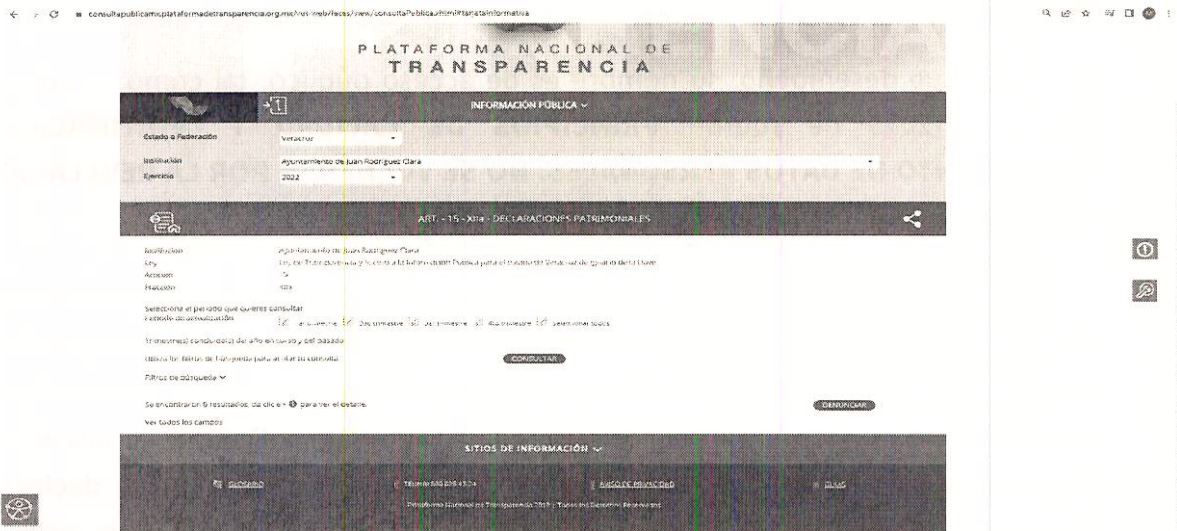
consultapublicamx.plataformadetransparencia.org.mx/vut-web/faces/view/consultaPublica.xhtml#tarjetaInformativa

PLATAFORMA NACIONAL DE
TRANSPARENCIA

INFORMACIÓN PÚBLICA

Estado o Federación	Veracruz
Institución	Ayuntamiento de Juan Rodríguez Clara
Ejercicio	2022

ART. - 15 - XIIa - DECLARACIONES PATRIMONIALES

Institución	Ayuntamiento de Juan Rodríguez Clara
Ley	Ley de Transparencia y Acceso a la Información Pública para el Estado de Veracruz de Ignacio de la Llave
Artículo	15
Fracción	XIIa

Selecciona el periodo que quieres consultar
Periodo de actualización	1er trimestre	2do trimestre	3er trimestre	4to trimestre	Seleccionar todos

Trimestre(s) concluido(s) del año en curso y del pasado

Utiliza los filtros de búsqueda para acotar tu consulta	CONSULTAR

Filtros de búsqueda

Se encontraron 6 resultados, da clic en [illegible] para ver el detalle.	DENUNCIAR

Ver todos los campos

SITIOS DE INFORMACIÓN

GLOSARIO	Teléfono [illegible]	AVISO DE PRIVACIDAD	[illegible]

Plataforma Nacional de Transparencia 2022 | Todos los Derechos Reservados